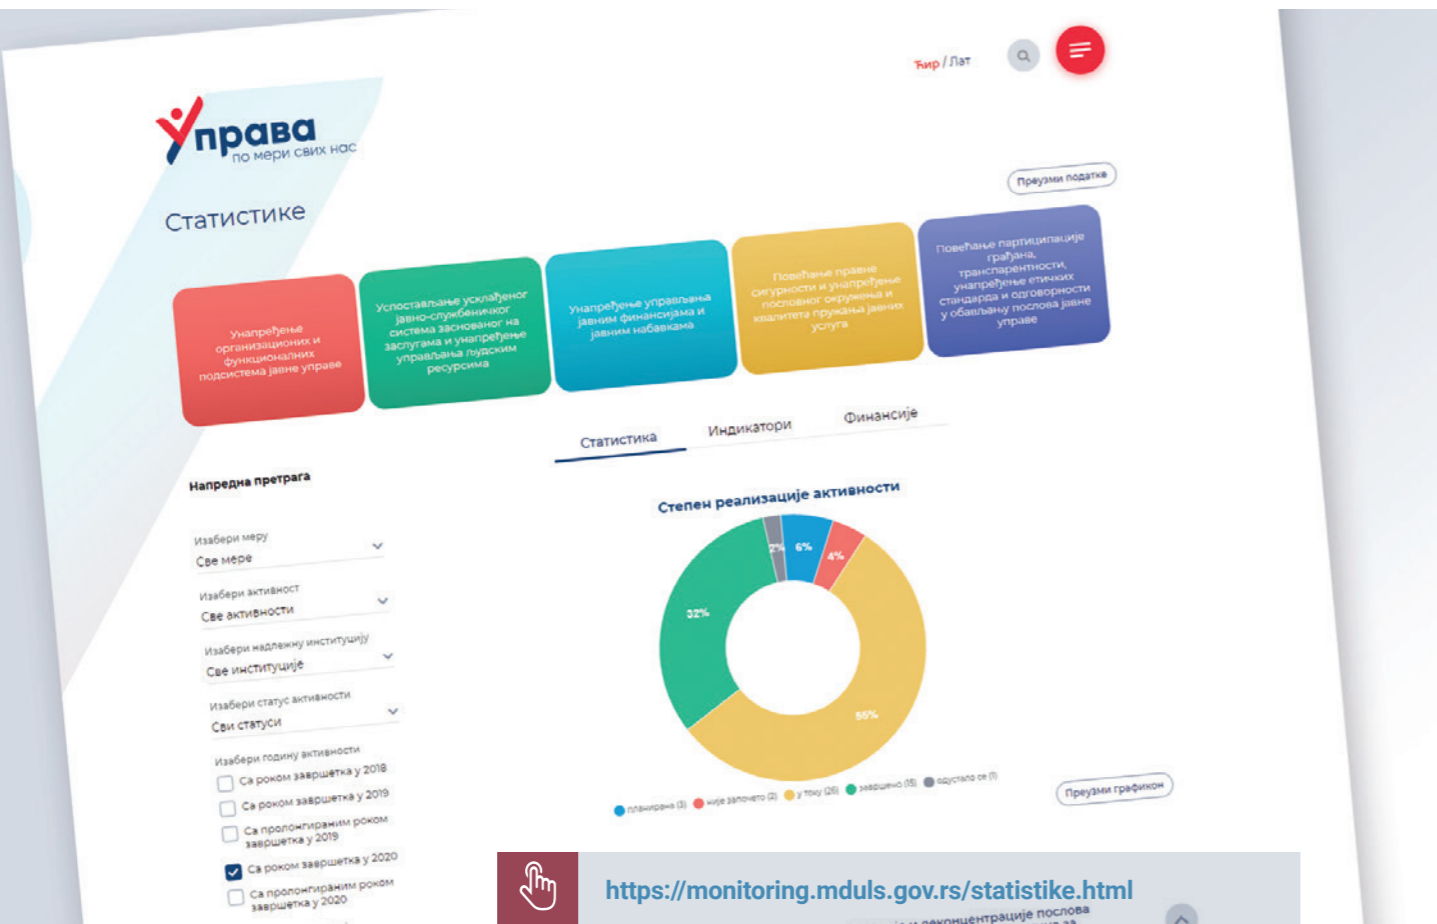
Ћир / Лат

Управа
по мери свих нас

Статистике

Преузми податке

Унапређење организационих и функционалних подсистема јавне управе

Успостављање усклађеног јавно-службеничког система заснованог на заслугама и унапређење управљања људским ресурсима

Унапређење управљања јавним финансијама и јавним набавкама

Повећање правне сигурности и унапређење пословног окружења и квалитета пружања јавних услуга

Повећање партиципације грађана, транспарентности, унапређење етичких стандарда и одговорности у обављању послова јавне управе

Статистика
Индикатори
Финансије

Напредна претрага

Изабери меру
Све мере

Изабери активност
Све активности

Изабери надлежну институцију
Све институције

Изабери статус активности
Сви статуси

Изабери годину активности
Са роком завршетка у 2018
Са роком завршетка у 2019
Са пролонгираним роком завршетка у 2019
Са роком завршетка у 2020
Са пролонгираним роком завршетка у 2020

Степен реализације активности

2%
6%
4%
32%
55%

планирано (3) није започето (2) у току (26) завршено (15) одустало се (1)

Преузми графикон

https://monitoring.mduls.gov.rs/statistike.html

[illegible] и деконцентрације послова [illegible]